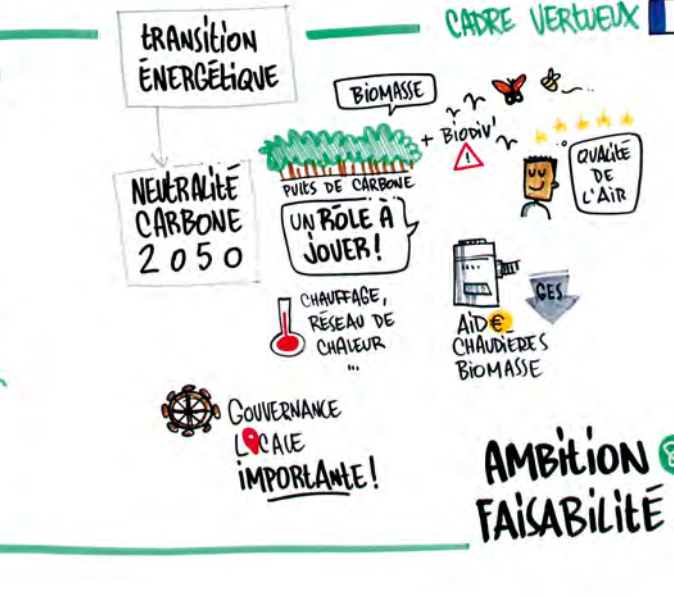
CADRE VERTUEUX

TRANSITION ÉNERGÉTIQUE

NEUTRALITÉ CARBONE 2050

BIOMASSE

+ BIODIV'

PUITS DE CARBONE

UN RÔLE À JOUER!

QUALITÉ DE L'AIR

CHAUFFAGE, RÉSEAU DE CHALEUR ...

GES

AIDE CHAUDIÈRES BIOMASSE

GOUVERNANCE LOCALE IMPORTANTE!

AMBITION FAISABILITÉ